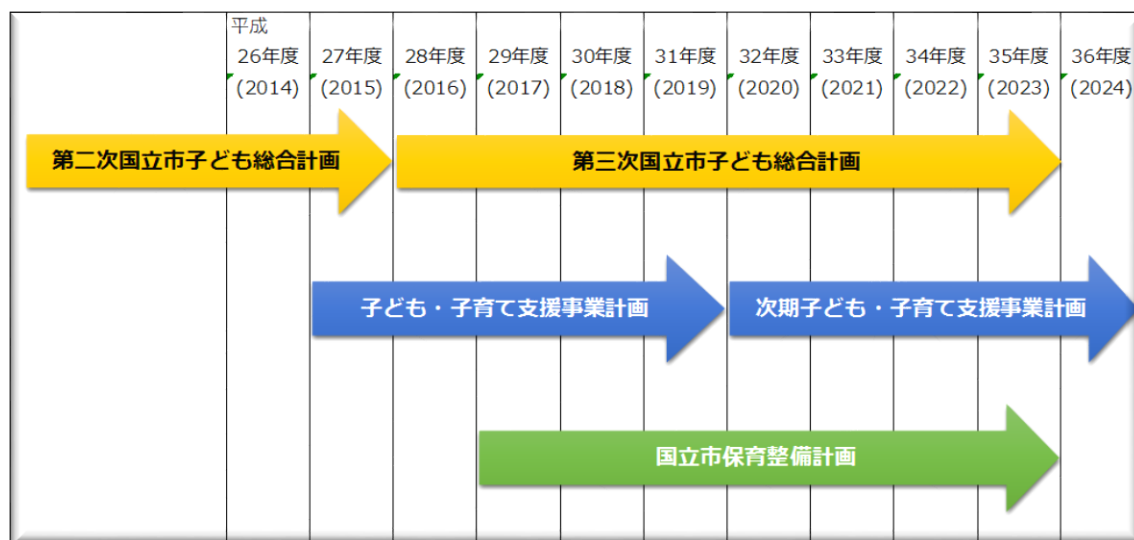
平成

| 26年度 (2014) | 27年度 (2015) | 28年度 (2016) | 29年度 (2017) | 30年度 (2018) | 31年度 (2019) | 32年度 (2020) | 33年度 (2021) | 34年度 (2022) | 35年度 (2023) | 36年度 (2024) |
|---|---|---|---|---|---|---|---|---|---|---|

第二次国立市子ども総合計画

第三次国立市子ども総合計画

子ども・子育て支援事業計画

次期子ども・子育て支援事業計画

国立市保育整備計画